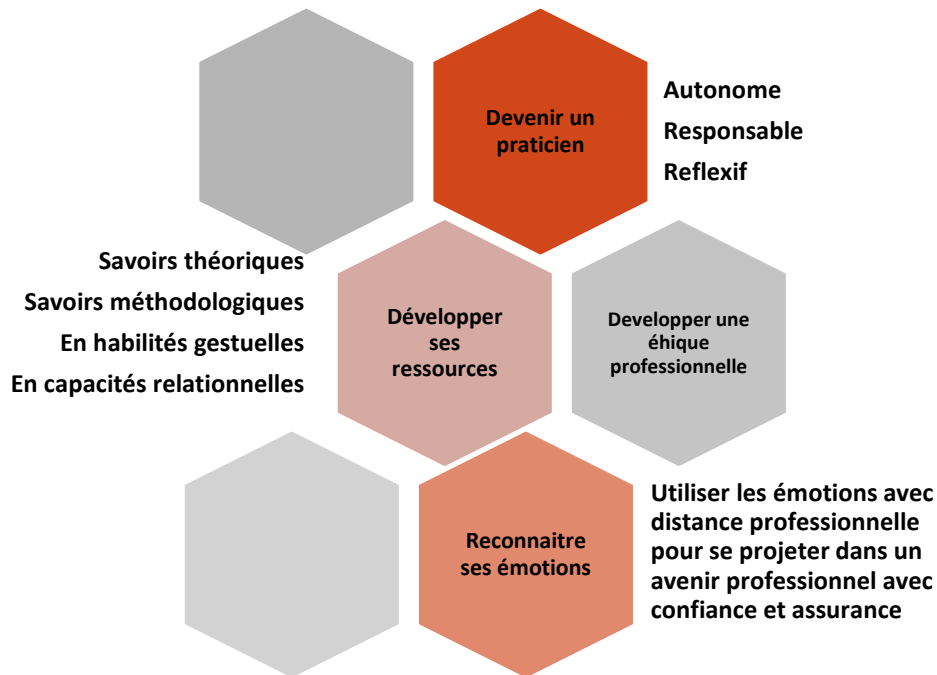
Devenir un praticien

Autonome
Responsable
Reflexif

Savoirs théoriques
Savoirs méthodologiques
En habilités gestuelles
En capacités relationnelles

Développer ses ressources

Developper une éhique professionnelle

Reconnaitre ses émotions

Utiliser les émotions avec distance professionnelle pour se projeter dans un avenir professionnel avec confiance et assurance